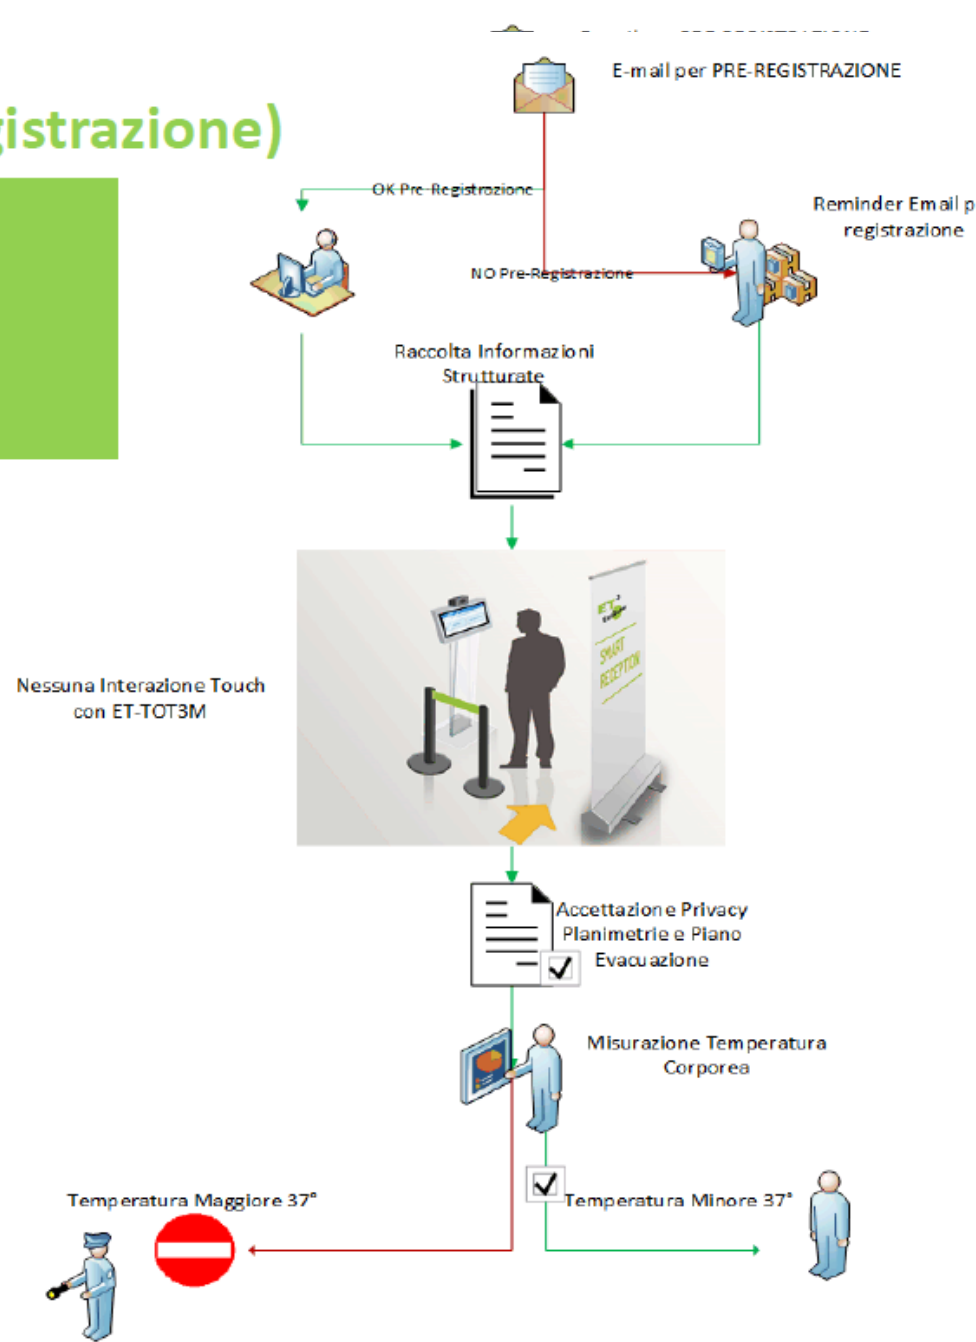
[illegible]istrazione)

E-mail per PRE-REGISTRAZIONE

OK Pre-Registrazione

Reminder Email p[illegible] registrazione

NO Pre-Registrazione

Raccolta Informazioni Strutturate

ET SMART RECEPTION

Nessuna Interazione Touch con ET-TOT3M

Accettazione Privacy Planimetrie e Piano Evacuazione

Misurazione Temperatura Corporea

Temperatura Maggiore 37°

Temperatura Minore 37°